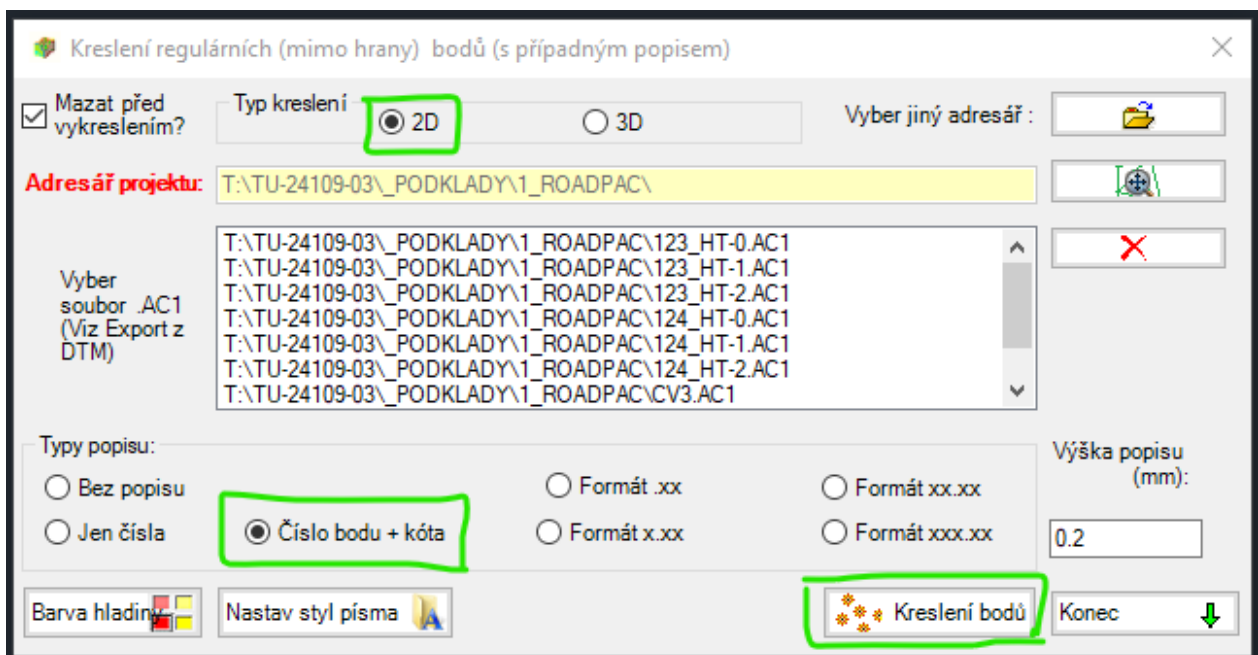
Kreslení regulárních (mimo hrany) bodů (s případným popisem)

Mazat před vykreslením?

Typ kreslení
2D
3D

Vyber jiný adresář :

Adresář projektu: T:\TU-24109-03\_PODKLADY\1_ROADPAC\

Vyber soubor .AC1 (Viz Export z DTM)

T:\TU-24109-03\_PODKLADY\1_ROADPAC\123_HT-0.AC1
T:\TU-24109-03\_PODKLADY\1_ROADPAC\123_HT-1.AC1
T:\TU-24109-03\_PODKLADY\1_ROADPAC\123_HT-2.AC1
T:\TU-24109-03\_PODKLADY\1_ROADPAC\124_HT-0.AC1
T:\TU-24109-03\_PODKLADY\1_ROADPAC\124_HT-1.AC1
T:\TU-24109-03\_PODKLADY\1_ROADPAC\124_HT-2.AC1
T:\TU-24109-03\_PODKLADY\1_ROADPAC\CV3.AC1

Typy popisu:
Bez popisu
Jen čísla
Číslo bodu + kóta
Formát .xx
Formát x.xx
Formát xx.xx
Formát xxx.xx

Výška popisu (mm):
0.2

Barva hladin
Nastav styl písma
Kreslení bodů
Konec